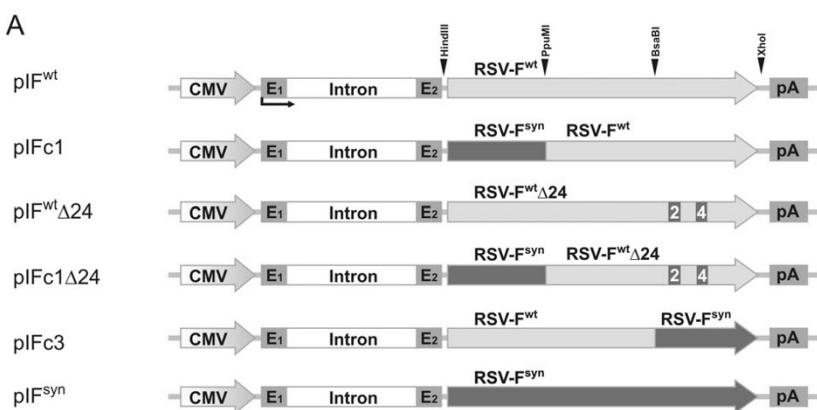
A

HindIII PpuMI BsaBI XhoI

pIF$^{wt}$ CMV $E_1$ Intron $E_2$ RSV-F$^{wt}$ pA

pIFc1 CMV $E_1$ Intron $E_2$ RSV-F$^{syn}$ RSV-F$^{wt}$ pA

pIF$^{wt}\Delta24$ CMV $E_1$ Intron $E_2$ RSV-F$^{wt}\Delta24$ 2 4 pA

pIFc1$\Delta24$ CMV $E_1$ Intron $E_2$ RSV-F$^{syn}$ RSV-F$^{wt}\Delta24$ 2 4 pA

pIFc3 CMV $E_1$ Intron $E_2$ RSV-F$^{wt}$ RSV-F$^{syn}$ pA

pIF$^{syn}$ CMV $E_1$ Intron $E_2$ RSV-F$^{syn}$ pA